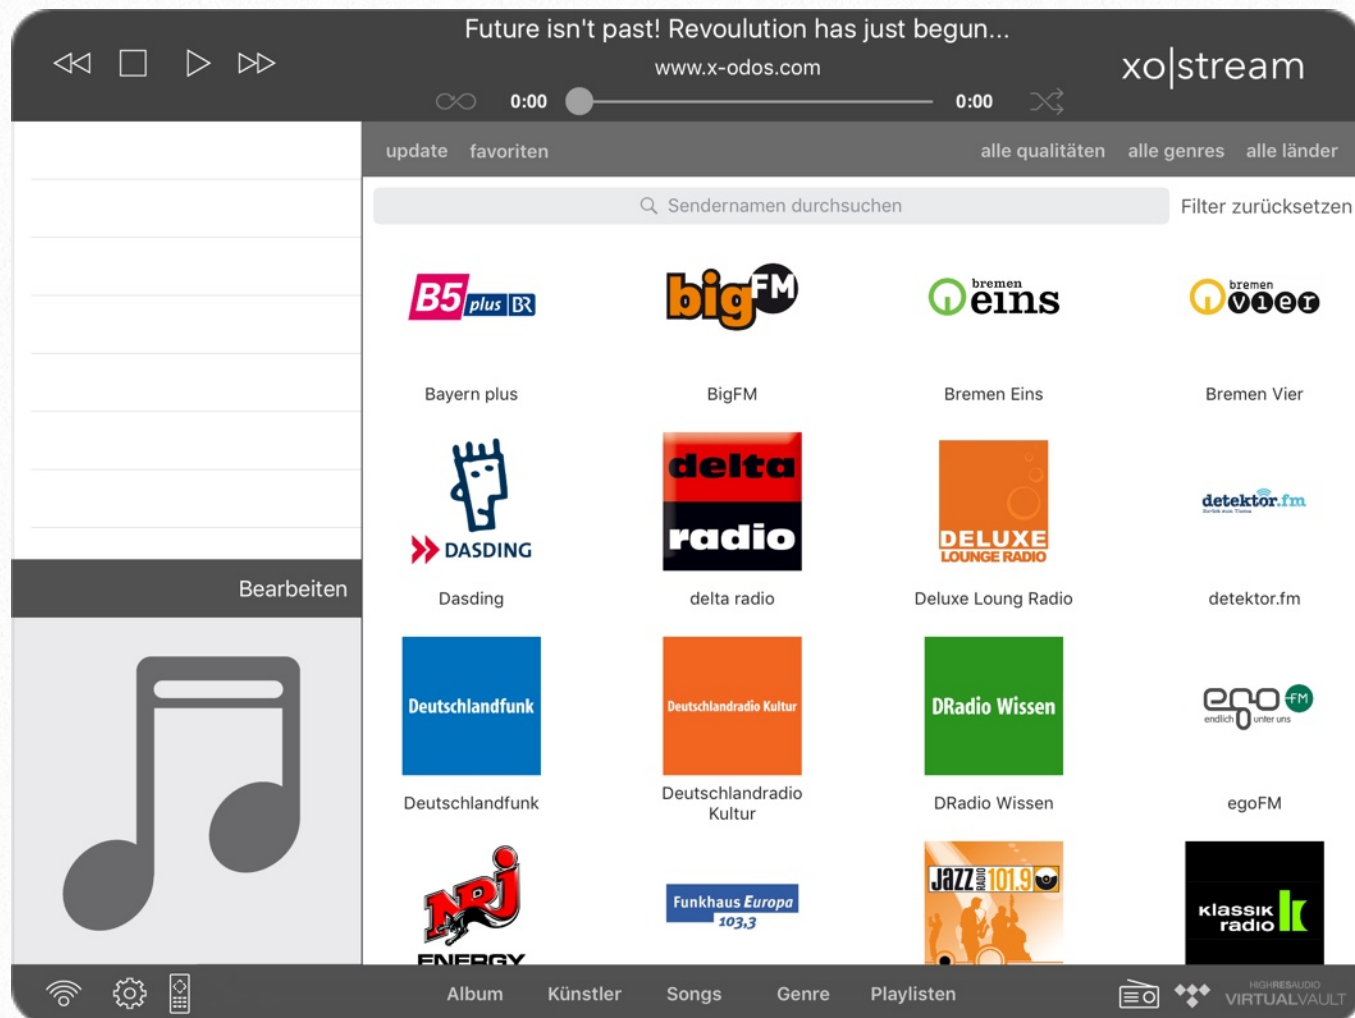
Future isn't past! Revoulution has just begun...
www.x-odos.com
0:00
0:00
xo|stream

update favoriten
alle qualitäten alle genres alle länder

Sendernamen durchsuchen
Filter zurücksetzen

B5 plus BR
Bayern plus

bigFM
BigFM

bremen eins
Bremen Eins

bremen vier
Bremen Vier

DASDING
Dasding

delta radio
delta radio

DELUXE LOUNGE RADIO
Deluxe Loung Radio

detektor.fm
detektor.fm

Deutschlandfunk
Deutschlandfunk

Deutschlandradio Kultur
Deutschlandradio Kultur

DRadio Wissen
DRadio Wissen

ego FM endlich unter uns
egoFM

NRJ ENERGY

Funkhaus Europa 103,3

JAZZ RADIO 101.9

klassik radio

Bearbeiten

Album Künstler Songs Genre Playlisten

HIGHRESAUDIO VIRTUALVAULT